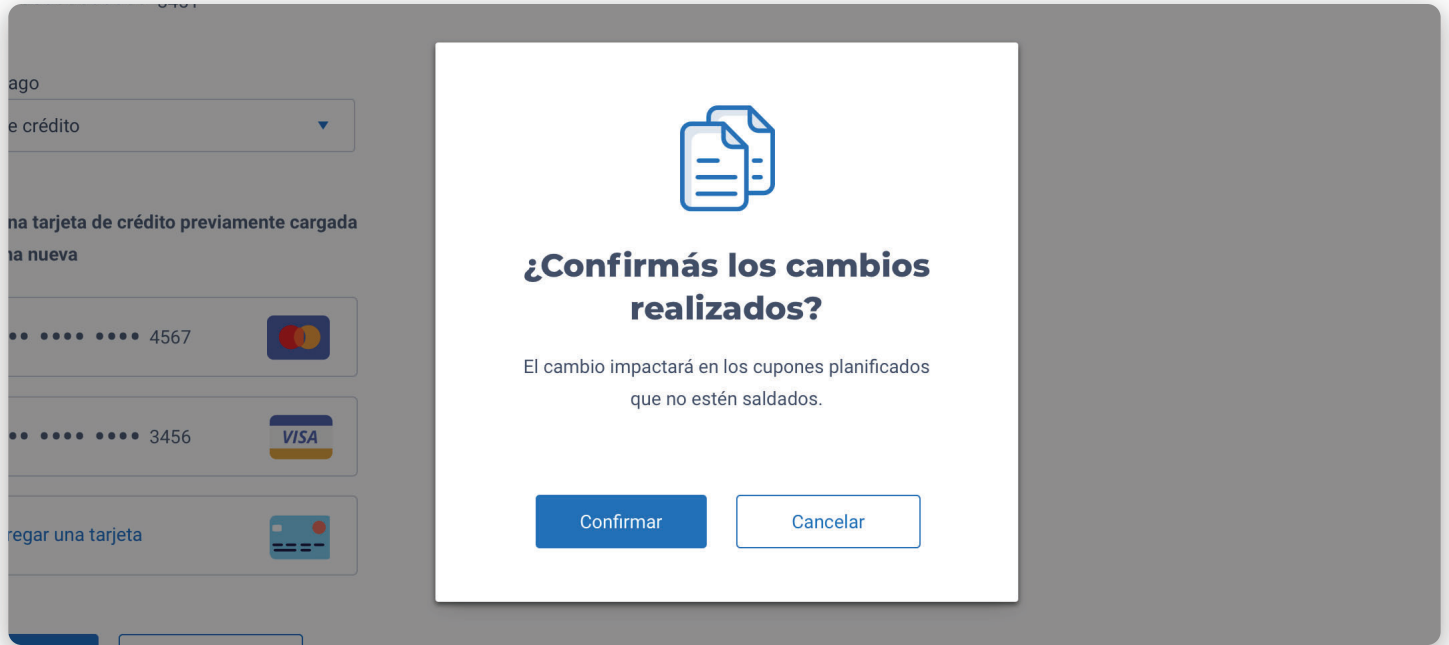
ago

e crédito

na tarjeta de crédito previamente cargada
na nueva

•• •••• •••• 4567

•• •••• •••• 3456

VISA

regar una tarjeta

¿Confirmás los cambios realizados?

El cambio impactará en los cupones planificados que no estén saldados.

Confirmar

Cancelar